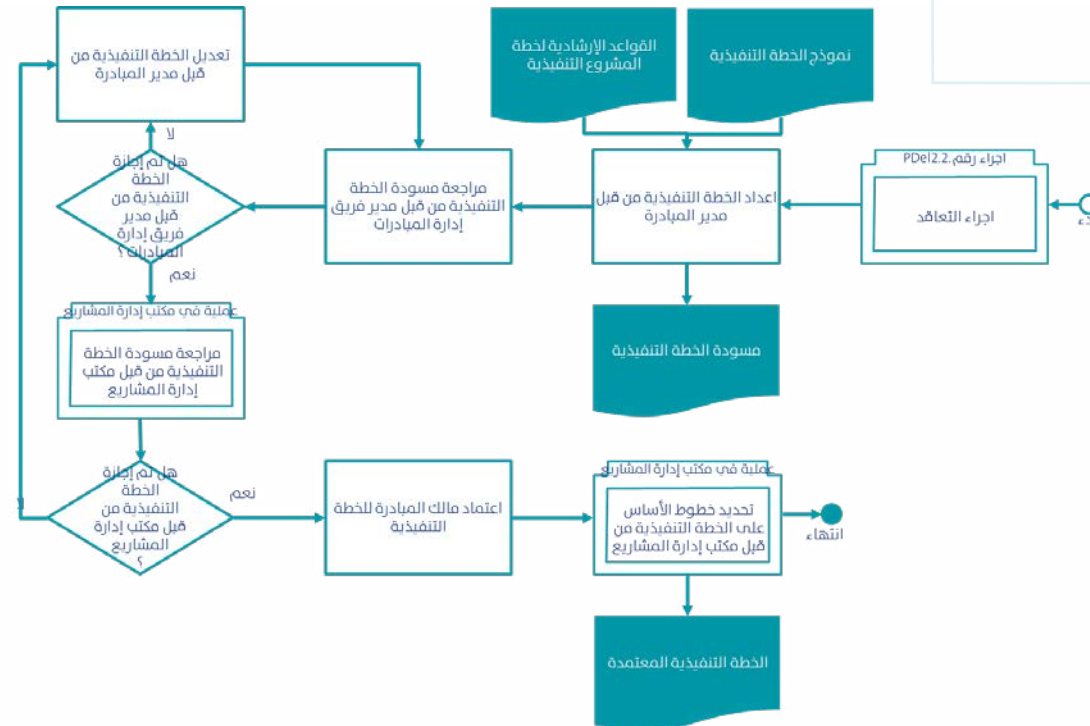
القواعد الإرشادية لخطة المشروع التنفيذية

نموذج الخطة التنفيذية

تعديل الخطة التنفيذية من قبل مدير المبادرة

لا

هل تم إجازة الخطة التنفيذية من قبل مدير فريق إدارة المبادرات ؟

مراجعة مسودة الخطة التنفيذية من قبل مدير فريق إدارة المبادرات

اعداد الخطة التنفيذية من قبل مدير المبادرة

اجراء رقم PDel2.2.

اجراء التعاقد

نعم

عملية في مكتب إدارة المشاريع

مراجعة مسودة الخطة التنفيذية من قبل مكتب إدارة المشاريع

مسودة الخطة التنفيذية

هل تم إجازة الخطة التنفيذية من قبل مكتب إدارة المشاريع ؟

نعم

اعتماد مالك المبادرة للخطة التنفيذية

عملية في مكتب إدارة المشاريع

تحديد خطوط الأساس على الخطة التنفيذية من قبل مكتب إدارة المشاريع

انتهاء

الخطة التنفيذية المعتمدة